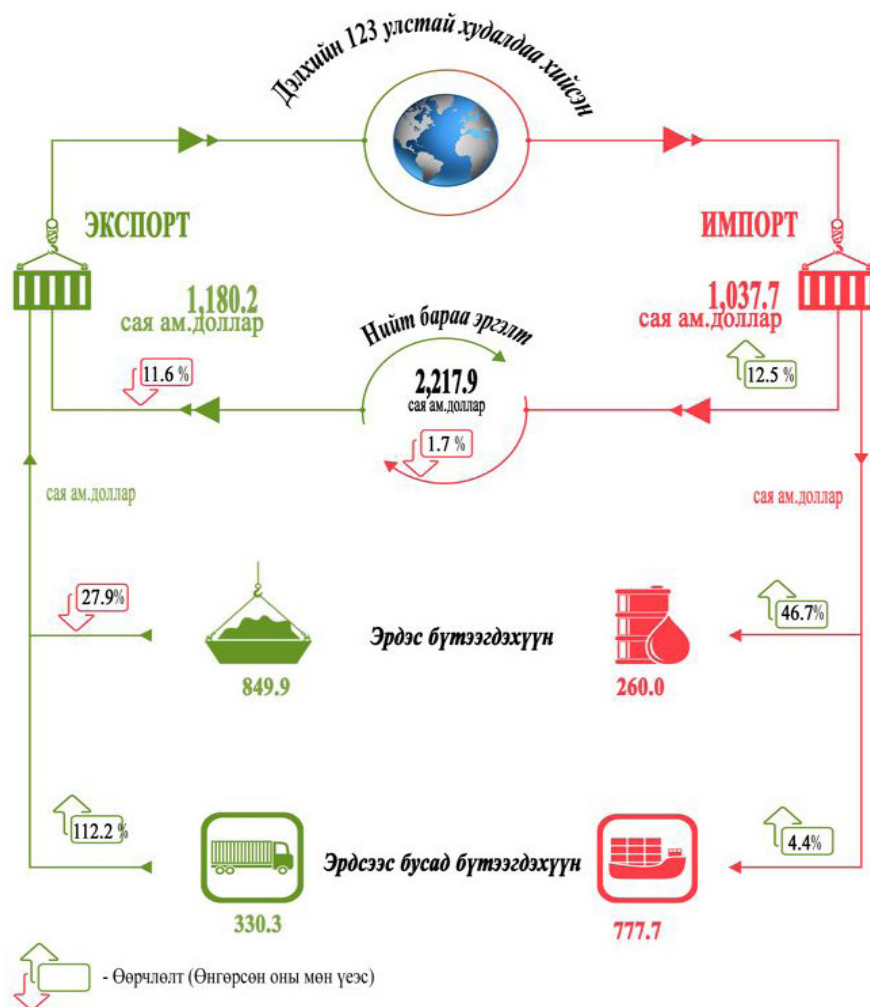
Дэлхийн 123 улстай худалдаа хийсэн

ЭКСПОРТ

1,180.2
сая ам.доллар

11.6 %

ИМПОРТ

1,037.7
сая ам.доллар

12.5 %

Нийт бараа эргэлт

2,217.9
сая ам.доллар

1.7 %

сая ам.доллар

сая ам.доллар

27.9%

Эрдэс бүтээгдэхүүн

46.7%

849.9

260.0

112.2 %

Эрдсээс бусад бүтээгдэхүүн

4.4%

330.3

777.7

- Өөрчлөлт (Өнгөрсөн оны мөн үеэс)